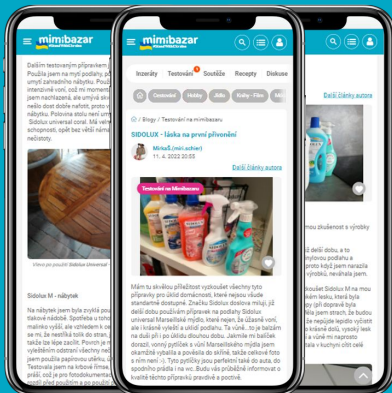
mimibazar

Dalším testovaným přípravkem
Použila jsem na mytí podlahy,
umytí zahradního nábytku. Pod
intenzivně voní, což mi moment
se mi nevyhovalo, ale umývá skvě
nešlo dost dobře nafotit, proto v
nábytku. Polovina stolu není um
Sidolux universal coral. Má velk
schopnosti, opět bez větší náma
nechybí.

Sidolux M - nábytek

Na nábytek jsem byla zvyklá pou
takové nádobě. Spotřeba u toho
malinko vyšší, ale výhledem k ce
se mi že nestříká tolik do stran,
takže se lépe zacílit. Povrch je
vyleštěním odstraní všechny ští
jsem použila papírovou utěrku.
Testovala jsem na kredenci, kte
prach, což je pro Sidolux vynik
spotřebě před použitím a po použití

mimibazar

Inzeráty Testování Soutěže Recepty Diskuse

Blog / Testování na mimibazaru

SIDOLUX - láska na první přivonění

Miška6 (mini.achier)
11. 4. 2022 20:53

Další články autora

Testování na Mimibazaru

Mám tu skvělou příležitost vyzkoušet všechny tyto přípravky pro úklid domácnosti, které nejsou vůbec standardně dostupné. Značku Sidolux doslova miluji, již delší dobu používám přípravek na podlahy Sidolux universal Marseillské mýdlo, které nejen, že úžasně voní, ale i krásně vyleští a uklidí podlahu. Ta vůně.. to je balzám na duši při i po úklidu dlouhou dobu. Jelikož mi balíček dorazil, vonný pytlíček s vůní Marseillského mýdla jsem okamžitě vybalila a pověsila do skříně, takže celková foto s ním není :-). Tyto pytlíčky jsou perfektní také do auta, do spodního prádla i na wc. Budu vás průběžně informovat o kvalitě těchto přípravků pravidelně a poctivě.

Další články autora

no zkušenost s výrobky

delší dobu, a to
vyleštění podlahy a
proto když jsem nařila
vyndal, nevahala jsem

Sidolux M na
lesku, která byla
psí a ukázalo se že
pět jsem strach, že budou
pro stopy nic nenapadlo
se mi předává jen
i krásně dost, takže
kriticky je, poté
sem v mí naprosto
se hodí i kuchyni cítit celé